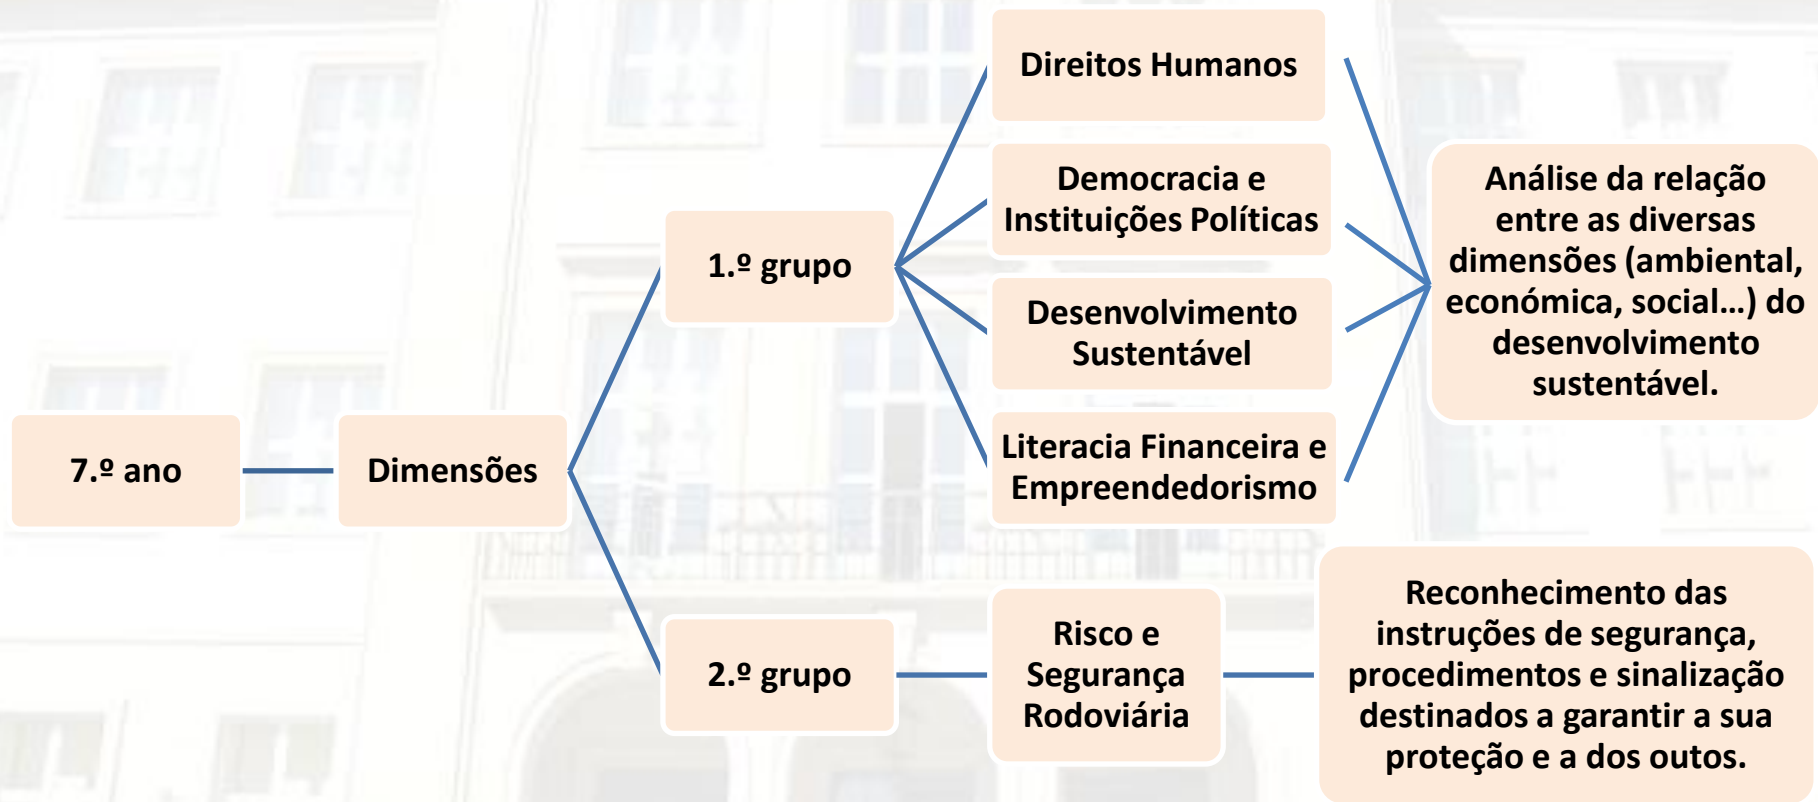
7.º ano

Dimensões

1.º grupo

Direitos Humanos

Democracia e Instituições Políticas

Desenvolvimento Sustentável

Literacia Financeira e Empreendedorismo

Análise da relação entre as diversas dimensões (ambiental, económica, social…) do desenvolvimento sustentável.

2.º grupo

Risco e Segurança Rodoviária

Reconhecimento das instruções de segurança, procedimentos e sinalização destinados a garantir a sua proteção e a dos outos.